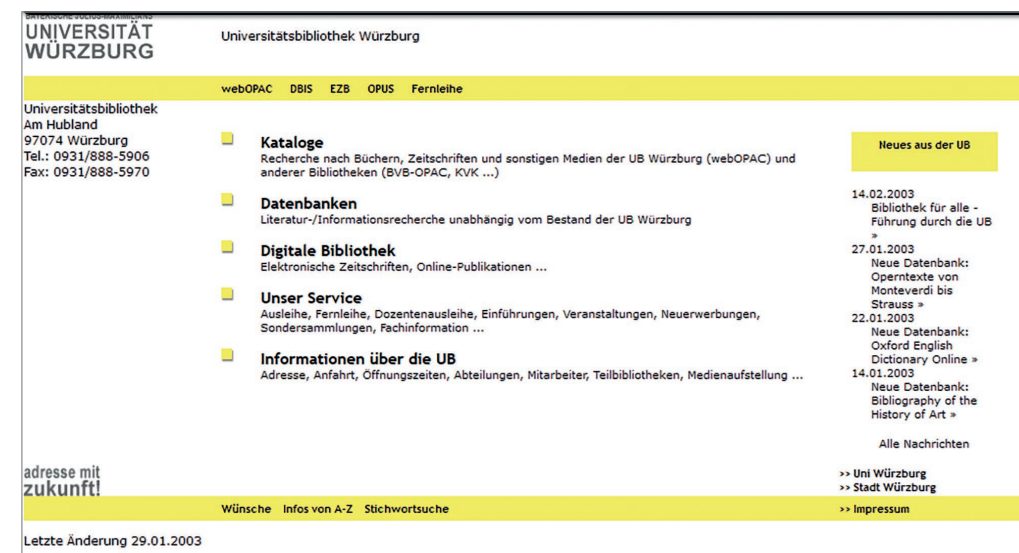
BAYERISCHE JULIUS-MAXIMILIANS
UNIVERSITÄT
WÜRZBURG

Universitätsbibliothek Würzburg

webOPAC DBIS EZB OPUS Fernleihe

Universitätsbibliothek
Am Hubland
97074 Würzburg
Tel.: 0931/888-5906
Fax: 0931/888-5970

Kataloge
Recherche nach Büchern, Zeitschriften und sonstigen Medien der UB Würzburg (webOPAC) und anderer Bibliotheken (BVB-OPAC, KVK ...)

Datenbanken
Literatur-/Informationsrecherche unabhängig vom Bestand der UB Würzburg

Digitale Bibliothek
Elektronische Zeitschriften, Online-Publikationen ...

Unser Service
Ausleihe, Fernleihe, Dozentenausleihe, Einführungen, Veranstaltungen, Neuerwerbungen, Sondersammlungen, Fachinformation ...

Informationen über die UB
Adresse, Anfahrt, Öffnungszeiten, Abteilungen, Mitarbeiter, Teilbibliotheken, Medienaufstellung ...

Neues aus der UB

14.02.2003
Bibliothek für alle - Führung durch die UB »
27.01.2003
Neue Datenbank: Operntexte von Monteverdi bis Strauss »
22.01.2003
Neue Datenbank: Oxford English Dictionary Online »
14.01.2003
Neue Datenbank: Bibliography of the History of Art »

Alle Nachrichten

adresse mit
zukunft!

>> Uni Würzburg
>> Stadt Würzburg

Wünsche Infos von A-Z Stichwortsuche

>> Impressum

Letzte Änderung 29.01.2003